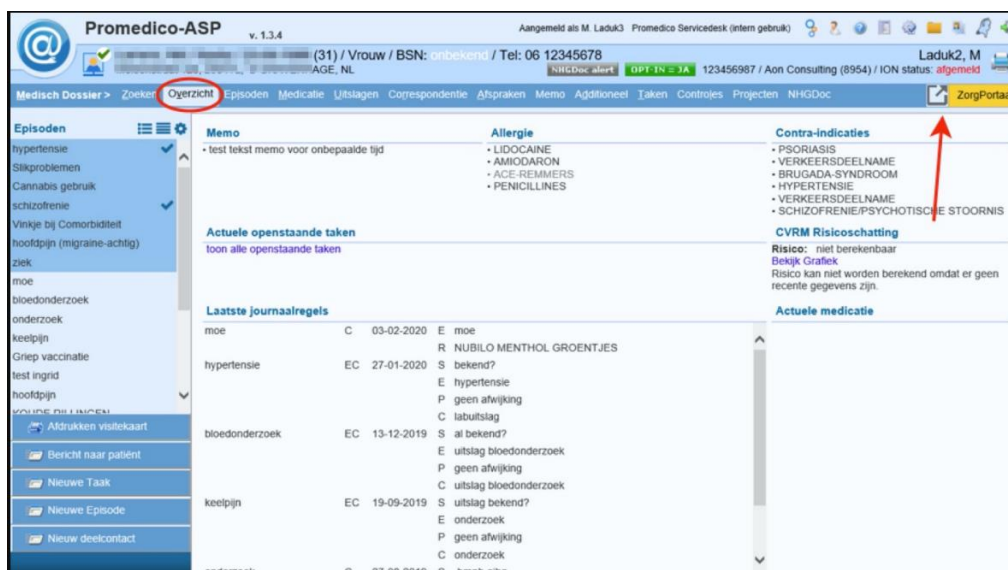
Promedico-ASP v. 1.3.4

Aangemeld als M. Laduk3 Promedico Servicedesk (intern gebruik)

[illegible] (31) / Vrouw / BSN: onbekend / Tel: 06 12345678
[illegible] AGE, NL

Laduk2, M
NHGDoc alert OPT-IN = JA 123456987 / Aon Consulting (8954) / ION status: afgemeld

Medisch Dossier > Zoeken Overzicht Episoden Medicatie Uitslagen Correspondentie Afspraken Memo Additioneel Taken Controles Projecten NHGDoc ZorgPortaa

Episoden
hypertensie
Slikproblemen
Cannabis gebruik
schizofrenie
Vinkje bij Comorbiditeit
hoofdpijn (migraine-achtig)
ziek
moe
bloedonderzoek
onderzoek
keelpijn
Griep vaccinatie
test ingrid
hoofdpijn
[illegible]

Afdrukken visitekaart
Bericht naar patiënt
Nieuwe Taak
Nieuwe Episode
Nieuw deelcontact

Memo
• test tekst memo voor onbepaalde tijd

Allergie
• LIDOCAINE
• AMIODARON
• ACE-REMMERS
• PENICILLINES

Contra-indicaties
• PSORIASIS
• VERKEERSDEELNAME
• BRUGADA-SYNDROOM
• HYPERTENSIE
• VERKEERSDEELNAME
• SCHIZOFRENIE/PSYCHOTISCHE STOORNIS

Actuele openstaande taken
toon alle openstaande taken

CVRM Risicoschatting
Risico: niet berekenbaar
Bekijk Grafiek
Risico kan niet worden berekend omdat er geen recente gegevens zijn.

Laatste journaalregels

| | | | | |
|---|---|---|---|---|
| moe | C | 03-02-2020 | E | moe |
| | | | R | NUBILO MENTHOL GROENTJES |
| hypertensie | EC | 27-01-2020 | S | bekend? |
| | | | E | hypertensie |
| | | | P | geen afwijking |
| | | | C | labuitslag |
| bloedonderzoek | EC | 13-12-2019 | S | al bekend? |
| | | | E | uitslag bloedonderzoek |
| | | | P | geen afwijking |
| | | | C | uitslag bloedonderzoek |
| keelpijn | EC | 19-09-2019 | S | uitslag bekend? |
| | | | E | onderzoek |
| | | | P | geen afwijking |
| | | | C | onderzoek |

Actuele medicatie